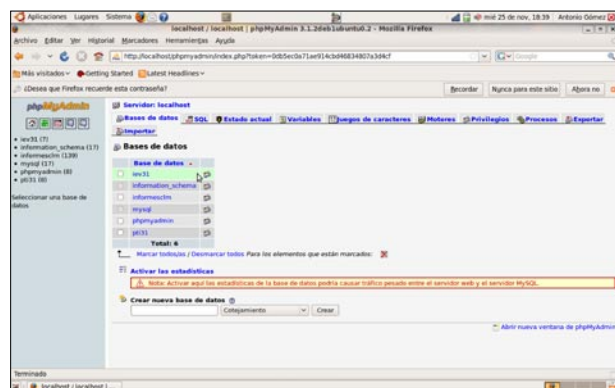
Aplicaciones Lugares Sistema

mié 25 de nov, 18:39 Antonio Gómez

localhost / localhost | phpMyAdmin 3.1.2deb1ubuntu0.2 - Mozilla Firefox

Archivo Editar Ver Historial Marcadores Herramientas Ayuda

http://localhost/phpmyadmin/index.php?token=0db5ec0a71ae914cbd46834807a3d4cf

Google

Más visitados Getting Started Latest Headlines

¿Desea que Firefox recuerde esta contraseña?

Recordar Nunca para este sitio Ahora no

phpMyAdmin

iev31 (7)
information_schema (17)
informescim (139)
mysql (17)
phpmyadmin (8)
pti31 (8)

Seleccionar una base de datos

Servidor: localhost

Bases de datos SQL Estado actual Variables Juegos de caracteres Motores Privilegios Procesos Exportar Importar

Bases de datos

| | Base de datos | |
|---|---|---|
| | iev31 | |
| | information_schema | |
| | informescim | |
| | mysql | |
| | phpmyadmin | |
| | pti31 | |
| | Total: 6 | |

Marcar todos/as / Desmarcar todos Para los elementos que están marcados:

Activar las estadísticas

Nota: Activar aquí las estadísticas de la base de datos podría causar tráfico pesado entre el servidor web y el servidor MySQL.

Crear nueva base de datos

Cotejamiento Crear

Abrir nueva ventana de phpMyAdmin

Terminado

localhost / localhost |